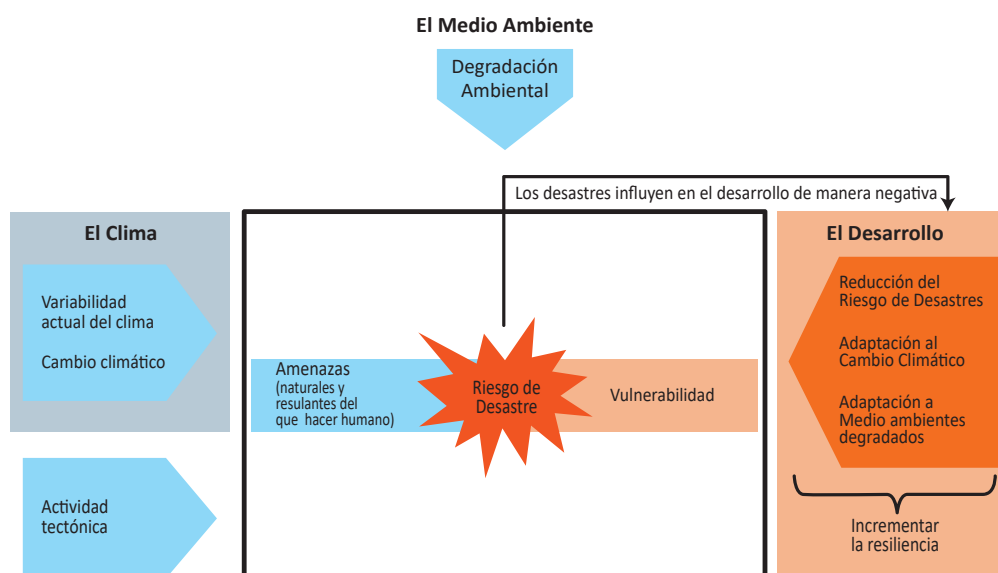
El Medio Ambiente

Degradación Ambiental

Los desastres influyen en el desarrollo de manera negativa

El Clima

Variabilidad actual del clima

Cambio climático

Actividad tectónica

Amenazas (naturales y resulantes del que hacer humano)

Riesgo de Desastre

Vulnerabilidad

El Desarrollo

Reducción del Riesgo de Desastres

Adaptación al Cambio Climático

Adaptación a Medio ambientes degradados

Incrementar la resiliencia